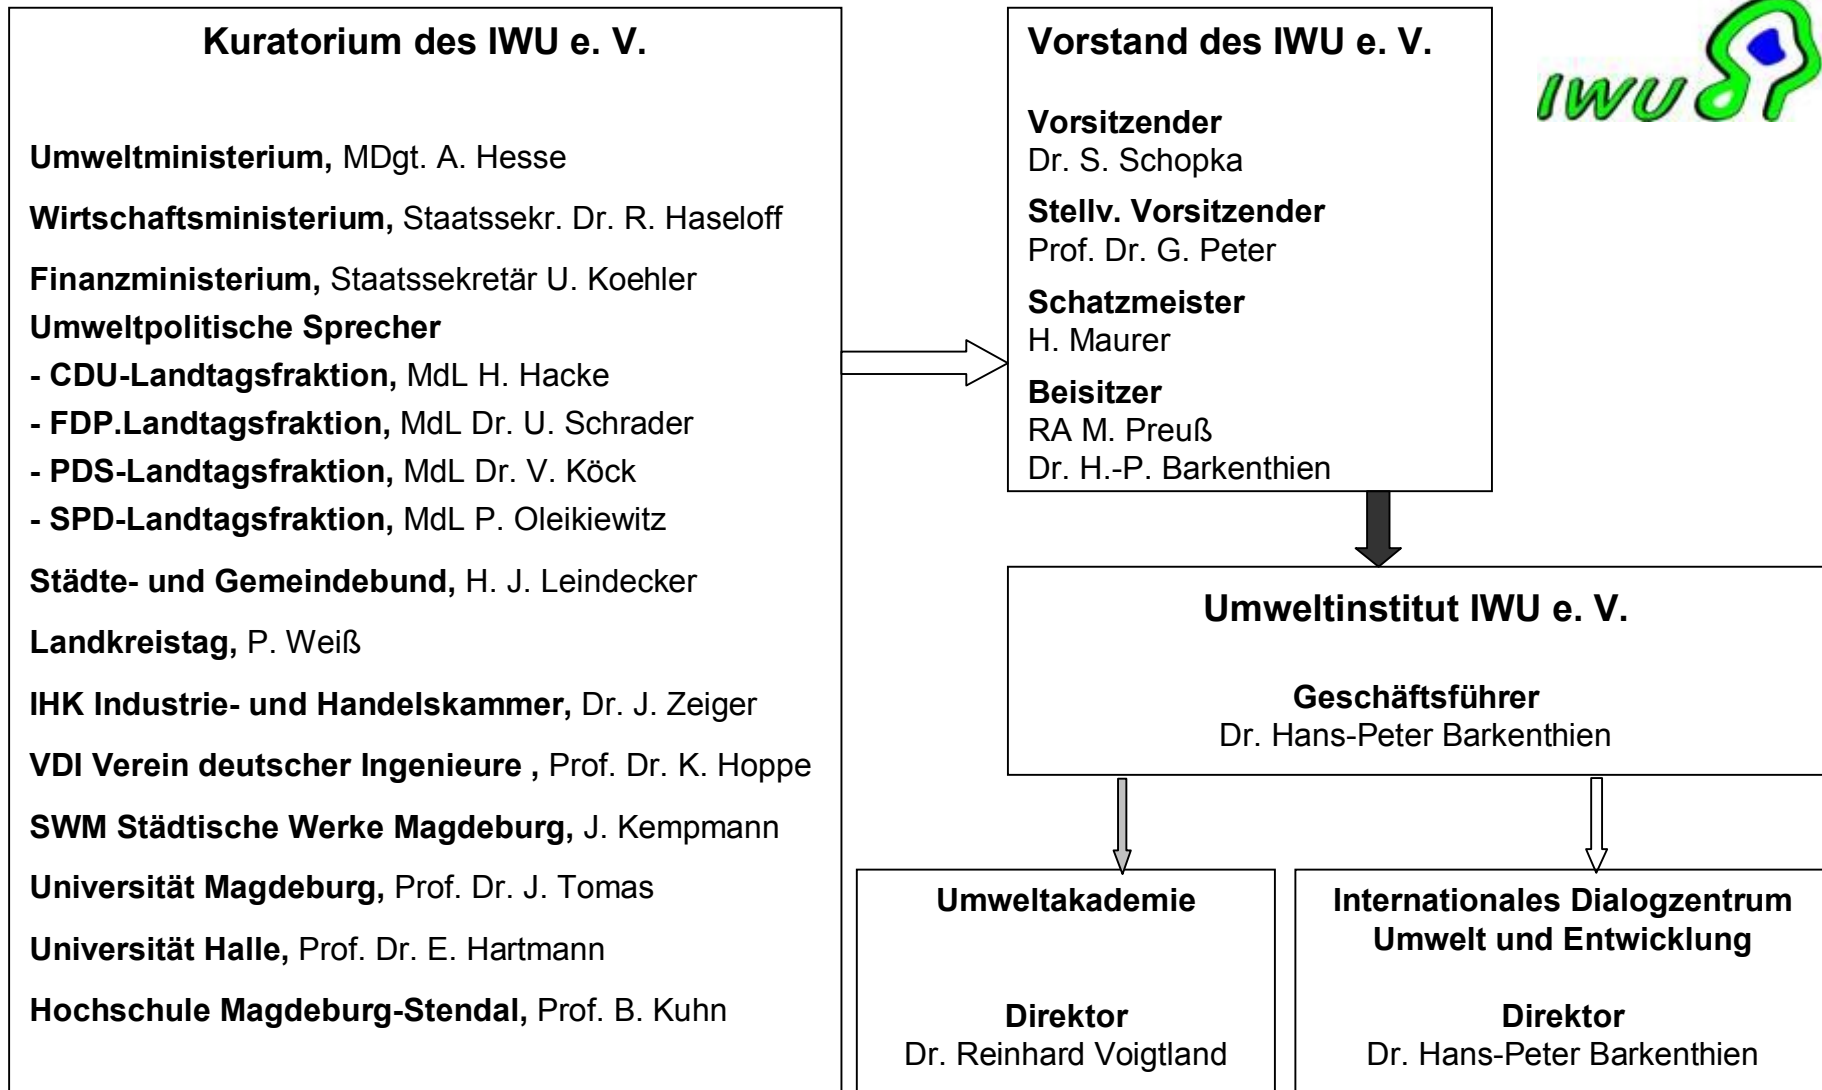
**Kuratorium des IWU e. V.**

**Umweltministerium,** MDgt. A. Hesse

**Wirtschaftsministerium,** Staatssekr. Dr. R. Haseloff

**Finanzministerium,** Staatssekretär U. Koehler

**Umweltpolitische Sprecher**
**- CDU-Landtagsfraktion,** MdL H. Hacke
**- FDP.Landtagsfraktion,** MdL Dr. U. Schrader
**- PDS-Landtagsfraktion,** MdL Dr. V. Köck
**- SPD-Landtagsfraktion,** MdL P. Oleikiewitz

**Städte- und Gemeindebund,** H. J. Leindecker

**Landkreistag,** P. Weiß

**IHK Industrie- und Handelskammer,** Dr. J. Zeiger

**VDI Verein deutscher Ingenieure ,** Prof. Dr. K. Hoppe

**SWM Städtische Werke Magdeburg,** J. Kempmann

**Universität Magdeburg,** Prof. Dr. J. Tomas

**Universität Halle,** Prof. Dr. E. Hartmann

**Hochschule Magdeburg-Stendal,** Prof. B. Kuhn

**Vorstand des IWU e. V.**

**Vorsitzender**
Dr. S. Schopka

**Stellv. Vorsitzender**
Prof. Dr. G. Peter

**Schatzmeister**
H. Maurer

**Beisitzer**
RA M. Preuß
Dr. H.-P. Barkenthien

IWU

**Umweltinstitut IWU e. V.**

**Geschäftsführer**
Dr. Hans-Peter Barkenthien

**Umweltakademie**

**Direktor**
Dr. Reinhard Voigtland

**Internationales Dialogzentrum Umwelt und Entwicklung**

**Direktor**
Dr. Hans-Peter Barkenthien